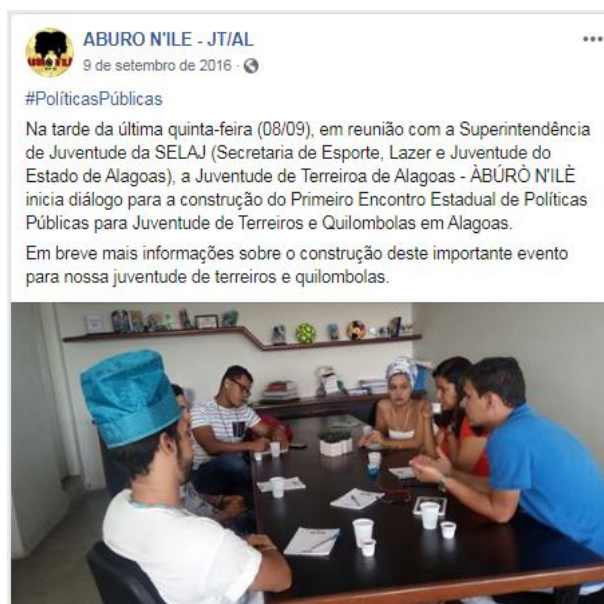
ABURO N'ILE - JT/AL
9 de setembro de 2016 ·

#PolíticasPúblicas

Na tarde da última quinta-feira (08/09), em reunião com a Superintendência de Juventude da SELAJ (Secretaria de Esporte, Lazer e Juventude do Estado de Alagoas), a Juventude de Terreiroa de Alagoas - ÀBÚRÒ N'ILÈ inicia diálogo para a construção do Primeiro Encontro Estadual de Políticas Públicas para Juventude de Terreiros e Quilombolas em Alagoas.

Em breve mais informações sobre o construção deste importante evento para nossa juventude de terreiros e quilombolas.